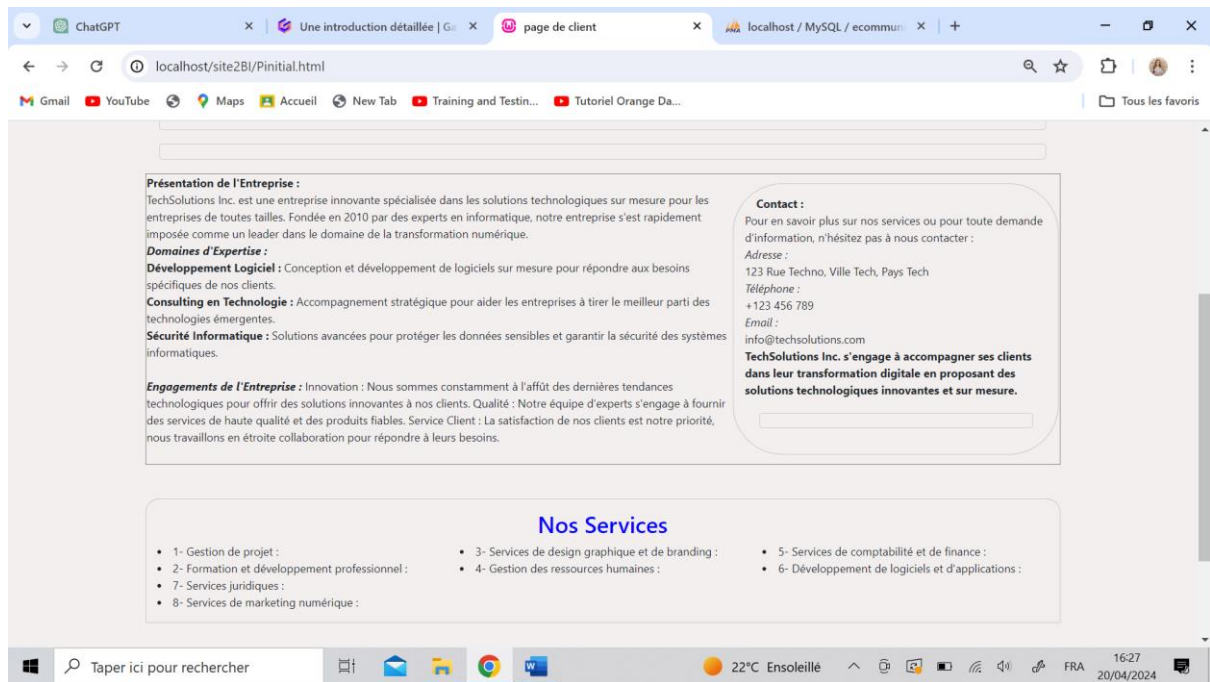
ChatGPT
Une introduction détaillée | G
page de client
localhost / MySQL / ecommun
localhost/site2BI/Pinitial.html
Gmail YouTube Maps Accueil New Tab Training and Testin... Tutoriel Orange Da...
Tous les favoris

**Présentation de l'Entreprise :**
TechSolutions Inc. est une entreprise innovante spécialisée dans les solutions technologiques sur mesure pour les entreprises de toutes tailles. Fondée en 2010 par des experts en informatique, notre entreprise s'est rapidement imposée comme un leader dans le domaine de la transformation numérique.
***Domaines d'Expertise :***
**Développement Logiciel :** Conception et développement de logiciels sur mesure pour répondre aux besoins spécifiques de nos clients.
**Consulting en Technologie :** Accompagnement stratégique pour aider les entreprises à tirer le meilleur parti des technologies émergentes.
**Sécurité Informatique :** Solutions avancées pour protéger les données sensibles et garantir la sécurité des systèmes informatiques.

***Engagements de l'Entreprise :*** Innovation : Nous sommes constamment à l'affût des dernières tendances technologiques pour offrir des solutions innovantes à nos clients. Qualité : Notre équipe d'experts s'engage à fournir des services de haute qualité et des produits fiables. Service Client : La satisfaction de nos clients est notre priorité, nous travaillons en étroite collaboration pour répondre à leurs besoins.

**Contact :**
Pour en savoir plus sur nos services ou pour toute demande d'information, n'hésitez pas à nous contacter :
*Adresse :*
123 Rue Techno, Ville Tech, Pays Tech
*Téléphone :*
+123 456 789
*Email :*
info@techsolutions.com
**TechSolutions Inc. s'engage à accompagner ses clients dans leur transformation digitale en proposant des solutions technologiques innovantes et sur mesure.**

**Nos Services**
- 1- Gestion de projet :
- 2- Formation et développement professionnel :
- 7- Services juridiques :
- 8- Services de marketing numérique :
- 3- Services de design graphique et de branding :
- 4- Gestion des ressources humaines :
- 5- Services de comptabilité et de finance :
- 6- Développement de logiciels et d'applications :

Taper ici pour rechercher
22°C Ensoleillé
FRA
16:27
20/04/2024